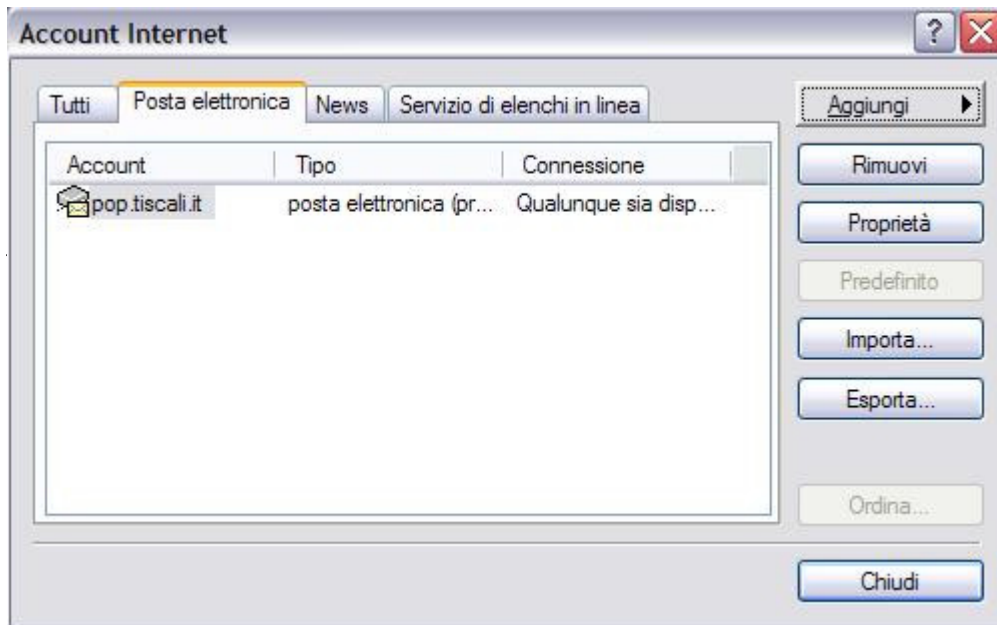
Account Internet

?

Tutti | Posta elettronica | News | Servizio di elenchi in linea

| Account | Tipo | Connessione |
|---|---|---|
| pop.tiscali.it | posta elettronica (pr... | Qualunque sia disp... |

Aggiungi

Rimuovi

Proprietà

Predefinito

Importa...

Esporta...

Ordina...

Chiudi